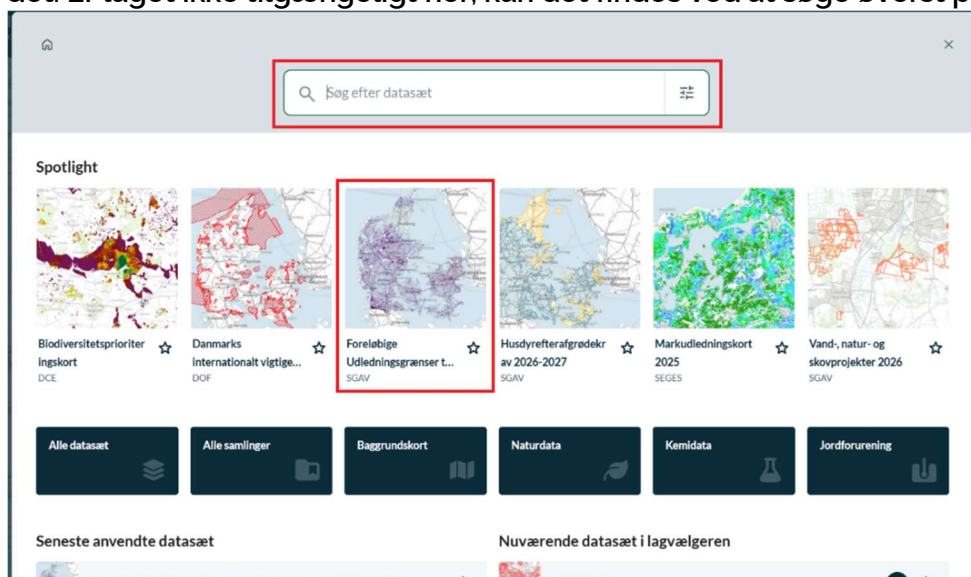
Søg efter datasæt

Spotlight

Biodiversitetsprioriteringskort
DCE

Danmarks internationalt vigtige...
DOF

Foreløbige Udledningsgrænser t...
SGAV

Husdyrefterafgrødekrav 2026-2027
SGAV

Markudledningskort 2025
SEGES

Vand-, natur- og skovprojekter 2026
SGAV

Alle datasæt

Alle samlinger

Baggrundskort

Naturdata

Kemidata

Jordforurening

Seneste anvendte datasæt

Nuværende datasæt i lagvælgeren